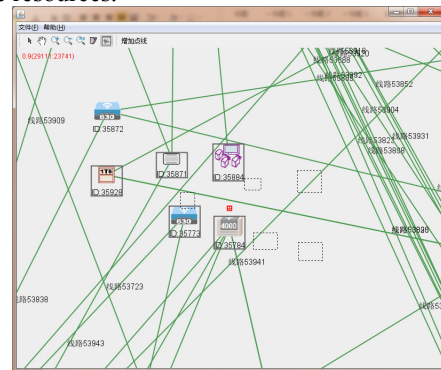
文件(F) 帮助(H)

增加点线

0.0(29111,23741)

线路53909

ID:35872

630

ID:35926

1T6

ID:35871

ID:35884

ID:35773

630

ID:35784

4000

线路53941

线路53723

线路53838

线路53943

线路53688

线路53852

线路53904

线路53931

线路53823

线路53889

线路53930